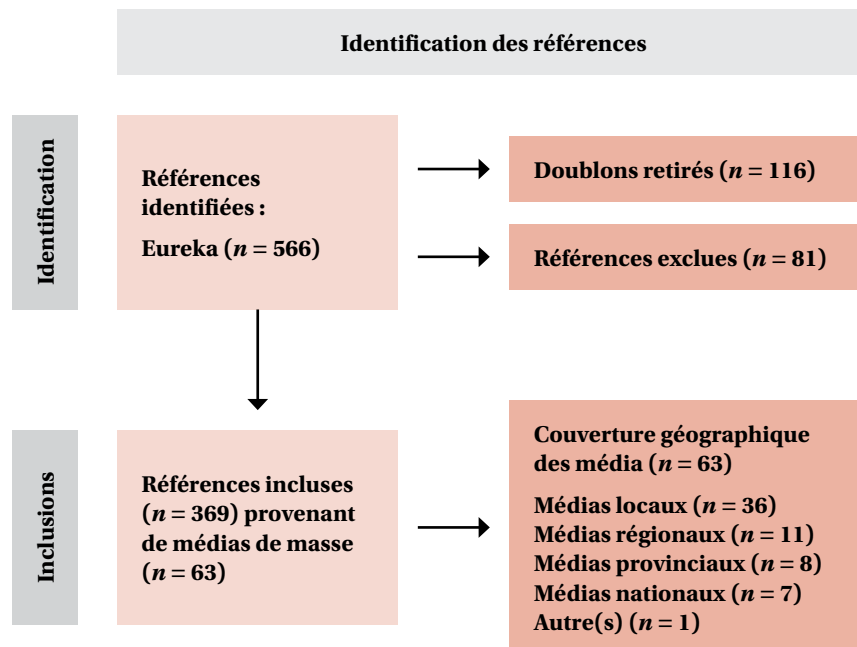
Identification des références

Identification

Références identifiées :

Eureka ($n = 566$)

Doublons retirés ($n = 116$)

Références exclues ($n = 81$)

Inclusions

Références incluses ($n = 369$) provenant de médias de masse ($n = 63$)

Couverture géographique des média ($n = 63$)

Médias locaux ($n = 36$)
Médias régionaux ($n = 11$)
Médias provinciaux ($n = 8$)
Médias nationaux ($n = 7$)
Autre(s) ($n = 1$)